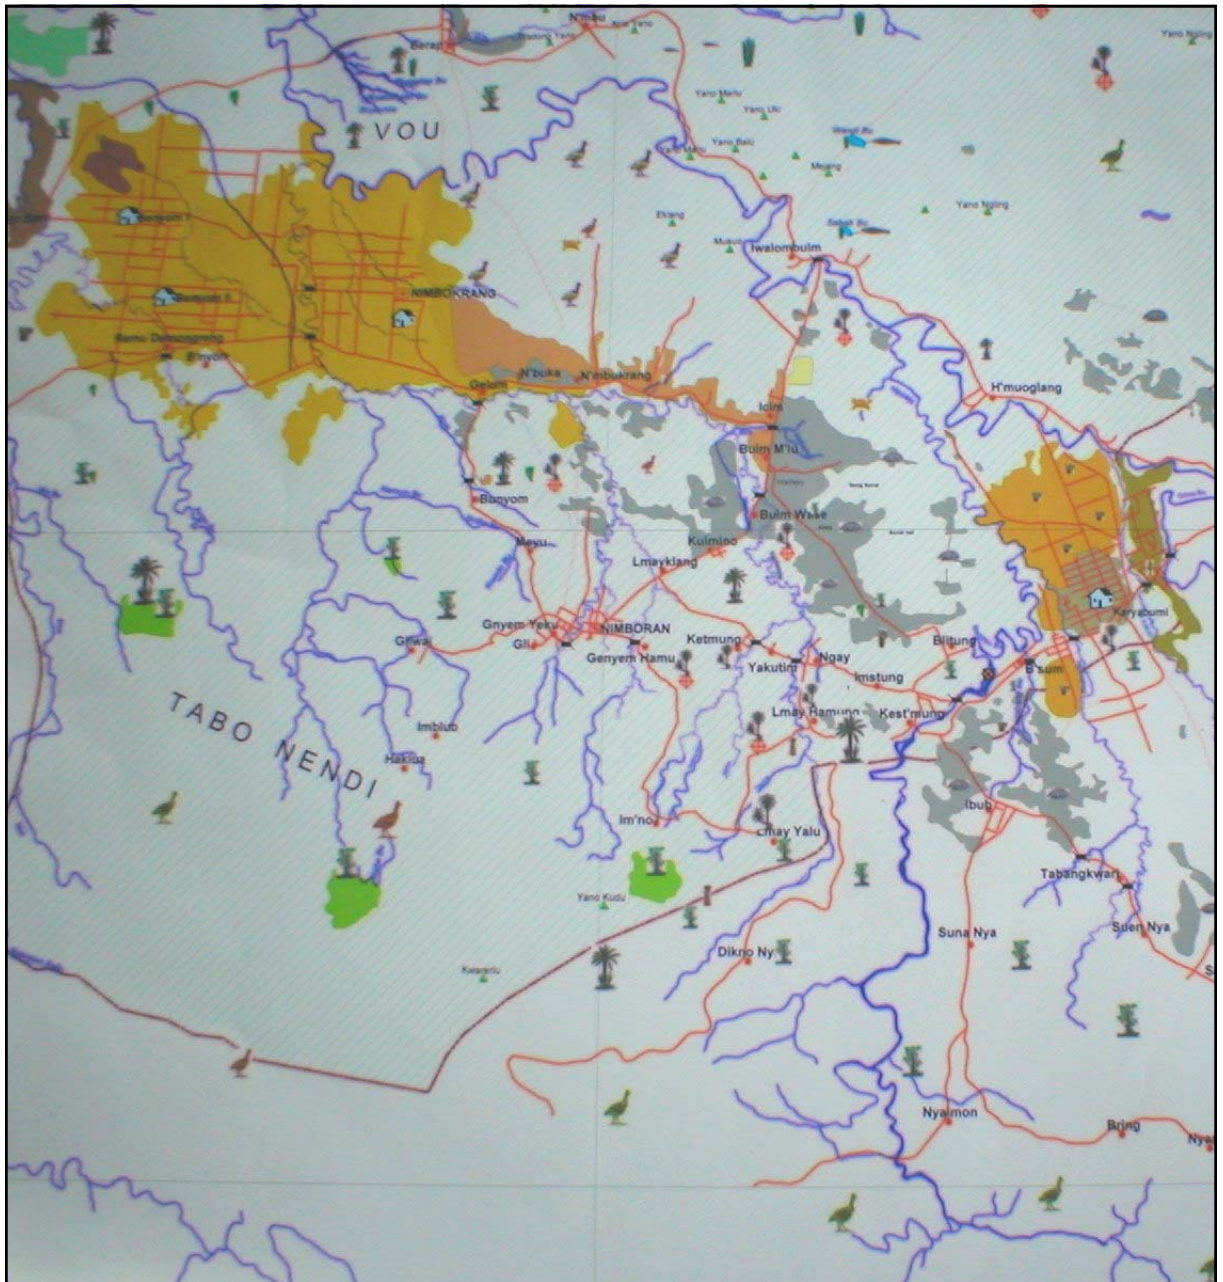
N'dau
Berap
Yano Noing
Yano Meru
Yano Uki
VOU
Yano Balu
Meung
Yano Noing
Eklang
Iwalombulm
NIMBOKRANG
Bemu Dusoogreng
B'nyon
Genom
N'buka
N'mbukrang
H'muoglang
Iclm
Bulm M'lu
Bunyom
Bulm Wase
Meyu
Kuimino
Lmayklang
Keryabumi
Gnyem Yeku
NIMBORAN
Gll
Genyem Hamu
Ketmung
Yakutim
Ngay
Imstung
Biltung
B'sum
Giwai
TABO NENDI
Imblub
Hakius
Lmay Ramung
Kest'mung
Ibub
Im'no
Lmay Yalu
Tabangkwari
Yano Kudu
Suna Nya
Suen Nya
Dikno Ny
Nyalmon
Bring